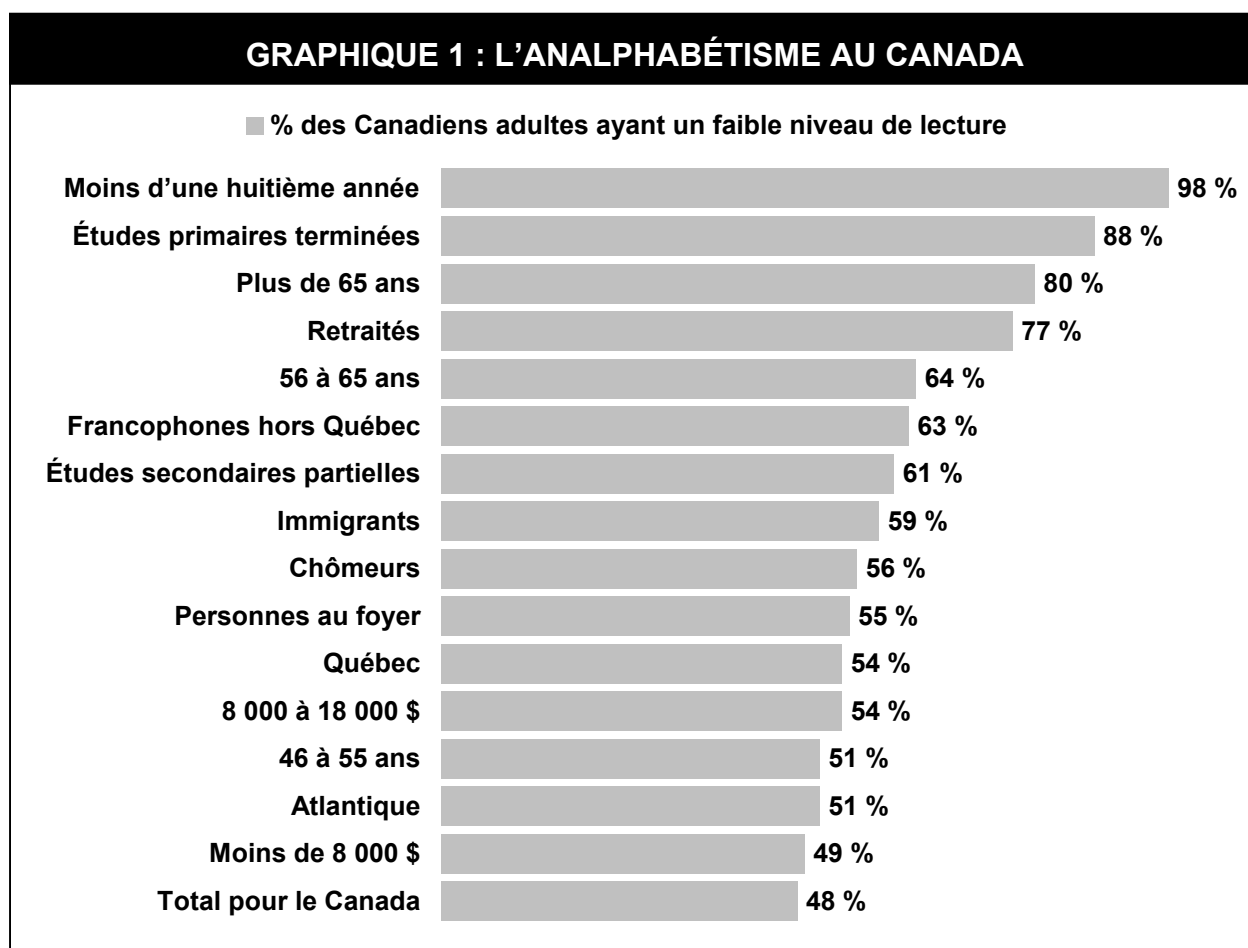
GRAPHIQUE 1 : L'ANALPHABÉTISME AU CANADA

% des Canadiens adultes ayant un faible niveau de lecture

| | |
|---|---|
| Moins d'une huitième année | 98 % |
| Études primaires terminées | 88 % |
| Plus de 65 ans | 80 % |
| Retraités | 77 % |
| 56 à 65 ans | 64 % |
| Francophones hors Québec | 63 % |
| Études secondaires partielles | 61 % |
| Immigrants | 59 % |
| Chômeurs | 56 % |
| Personnes au foyer | 55 % |
| Québec | 54 % |
| 8 000 à 18 000 $ | 54 % |
| 46 à 55 ans | 51 % |
| Atlantique | 51 % |
| Moins de 8 000 $ | 49 % |
| Total pour le Canada | 48 % |